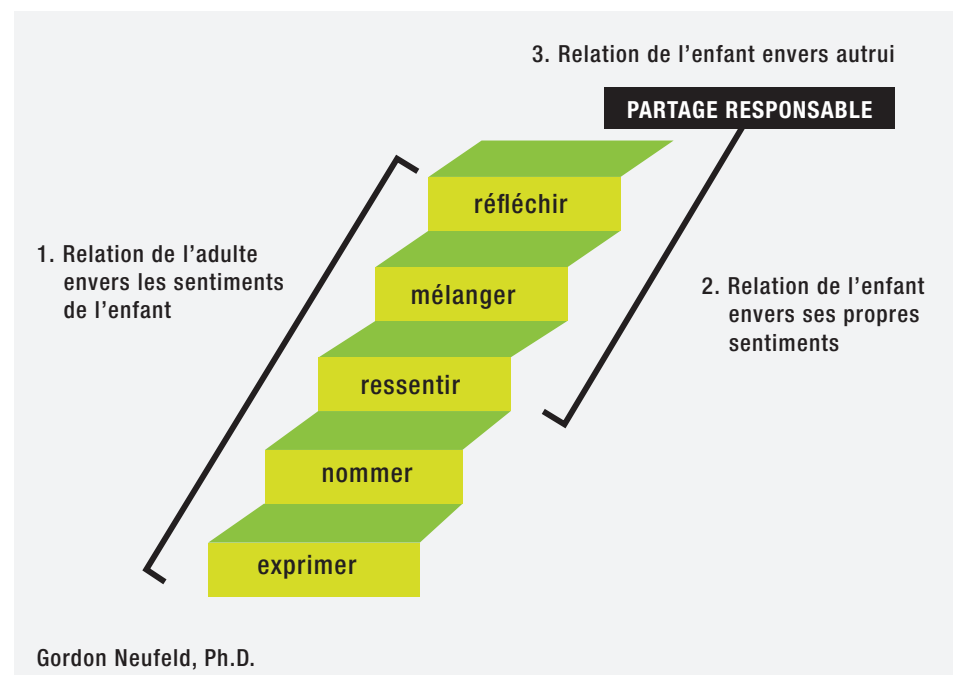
3. Relation de l’enfant envers autrui

PARTAGE RESPONSABLE

1. Relation de l’adulte envers les sentiments de l’enfant

réfléchir

mélanger

ressentir

nommer

exprimer

2. Relation de l’enfant envers ses propres sentiments

Gordon Neufeld, Ph.D.